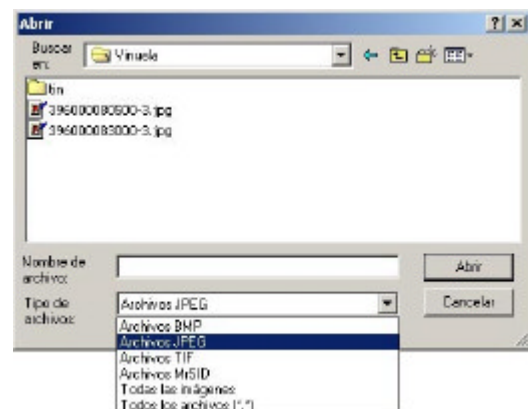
Abrir

? ×

Buscar en: Vinuela

tin

396000080600-3.jpg

396000083000-3.jpg

Nombre de archivo:

Abrir

Tipo de archivos:

Archivos JPEG

Cancelar

Archivos BMP

Archivos JPEG

Archivos TIF

Archivos MrSID

Todas las imágenes

Todos los archivos (*.*)